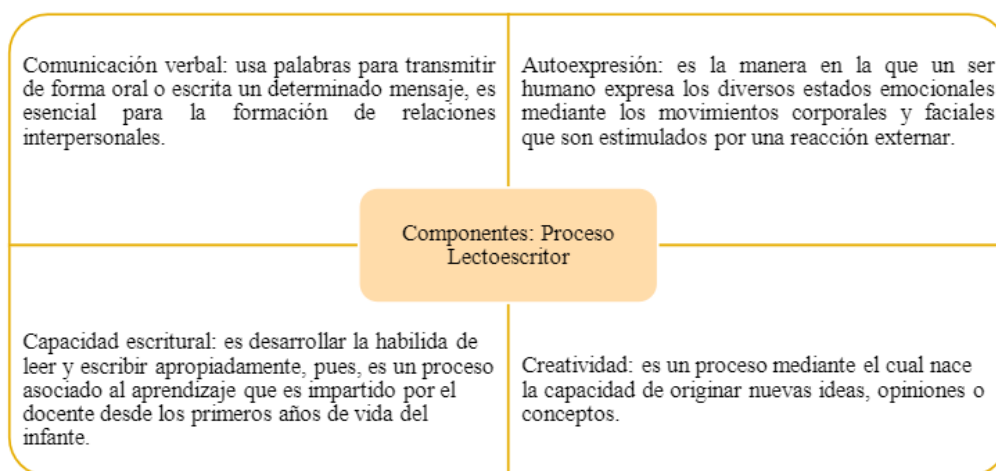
Comunicación verbal: usa palabras para transmitir de forma oral o escrita un determinado mensaje, es esencial para la formación de relaciones interpersonales.

Autoexpresión: es la manera en la que un ser humano expresa los diversos estados emocionales mediante los movimientos corporales y faciales que son estimulados por una reacción externar.

Componentes: Proceso Lectoescritor

Capacidad escritural: es desarrollar la habilida de leer y escribir apropiadamente, pues, es un proceso asociado al aprendizaje que es impartido por el docente desde los primeros años de vida del infante.

Creatividad: es un proceso mediante el cual nace la capacidad de originar nuevas ideas, opiniones o conceptos.